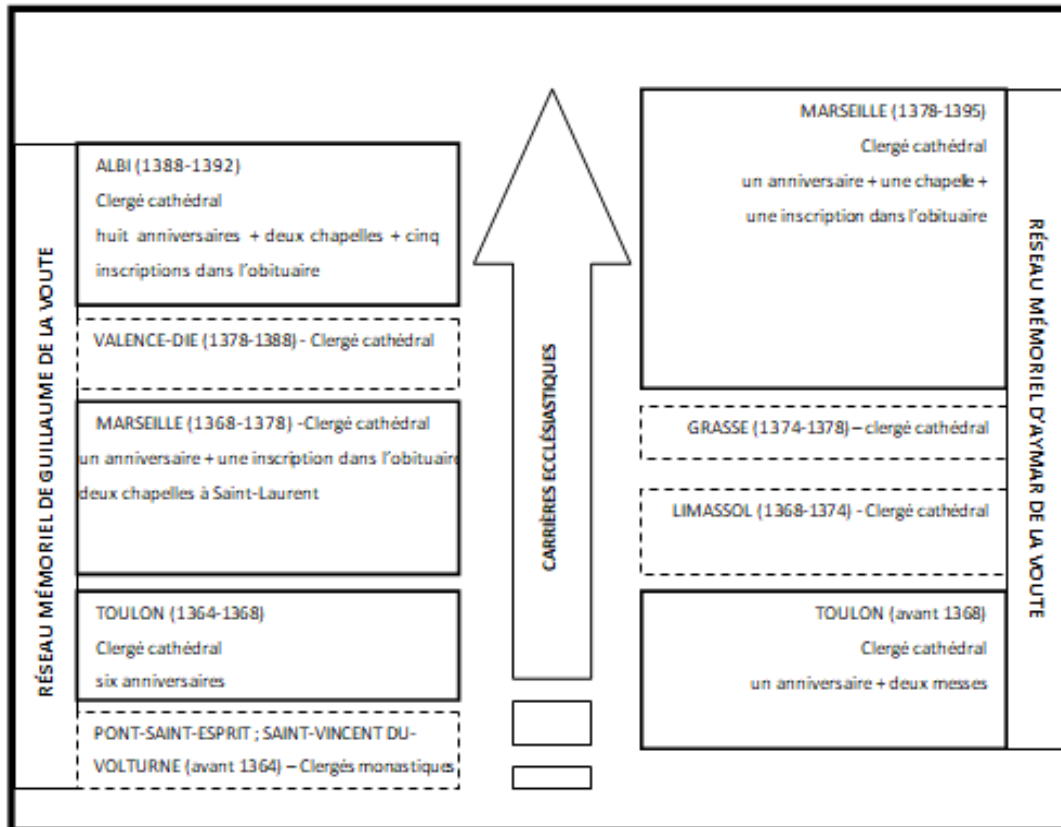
RÉSEAU MÉMORIEL DE GUILLAUME DE LA VOUTE

ALBI (1388-1392)
Clergé cathédral
huit anniversaires + deux chapelles + cinq inscriptions dans l'obituaire

VALENCE-DIE (1378-1388) - Clergé cathédral

MARSEILLE (1368-1378) -Clergé cathédral
un anniversaire + une inscription dans l'obituaire
deux chapelles à Saint-Laurent

TOULON (1364-1368)
Clergé cathédral
six anniversaires

PONT-SAINT-ESPRIT ; SAINT-VINCENT DU-VOLTURNE (avant 1364) – Clergés monastiques

CARRIÈRES ECCLÉSIASTIQUES

MARSEILLE (1378-1395)
Clergé cathédral
un anniversaire + une chapelle +
une inscription dans l'obituaire

GRASSE (1374-1378) – clergé cathédral

LIMASSOL (1368-1374) - Clergé cathédral

TOULON (avant 1368)
Clergé cathédral
un anniversaire + deux messes

RÉSEAU MÉMORIEL D'AYMAR DE LA VOUTE